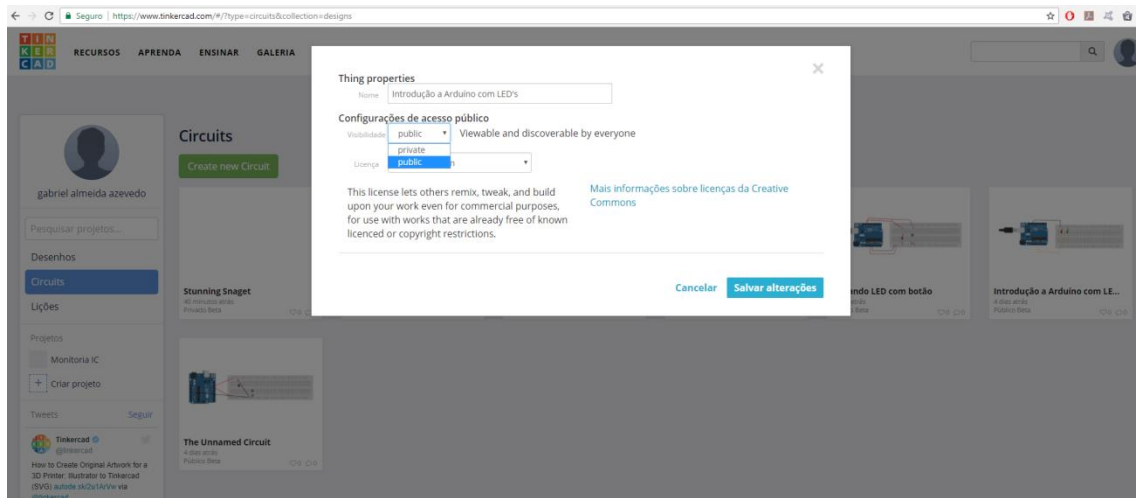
Seguro | https://www.tinkercad.com/#/?type=circuits&collection=designs

TIN
KER
CAD

RECURSOS APRENDA ENSINAR GALERIA

gabriel almeida azevedo

Pesquisar projetos...

Desenhos

Circuits

Lições

Projetos

Monitoria IC

+ Criar projeto

Tweets Seguir

Tinkercad
@tinkercad

How to Create Original Artwork for a 3D Printer: Illustrator to Tinkercad (SVG) autode.sk/2u1ArVw via

Circuits

Create new Circuit

Stunning Snaget
40 minutos atrás
Privado Beta

The Unnamed Circuit
4 dias atrás
Público Beta

ndo LED com botão

Introdução a Arduino com LE...
4 dias atrás
Público Beta

Thing properties

Nome Introdução a Arduino com LED's

Configurações de acesso público

Visibilidade public Viewable and discoverable by everyone

private
public

Licença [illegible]n

This license lets others remix, tweak, and build upon your work even for commercial purposes, for use with works that are already free of known licenced or copyright restrictions.

Mais informações sobre licenças da Creative Commons

Cancelar Salvar alterações